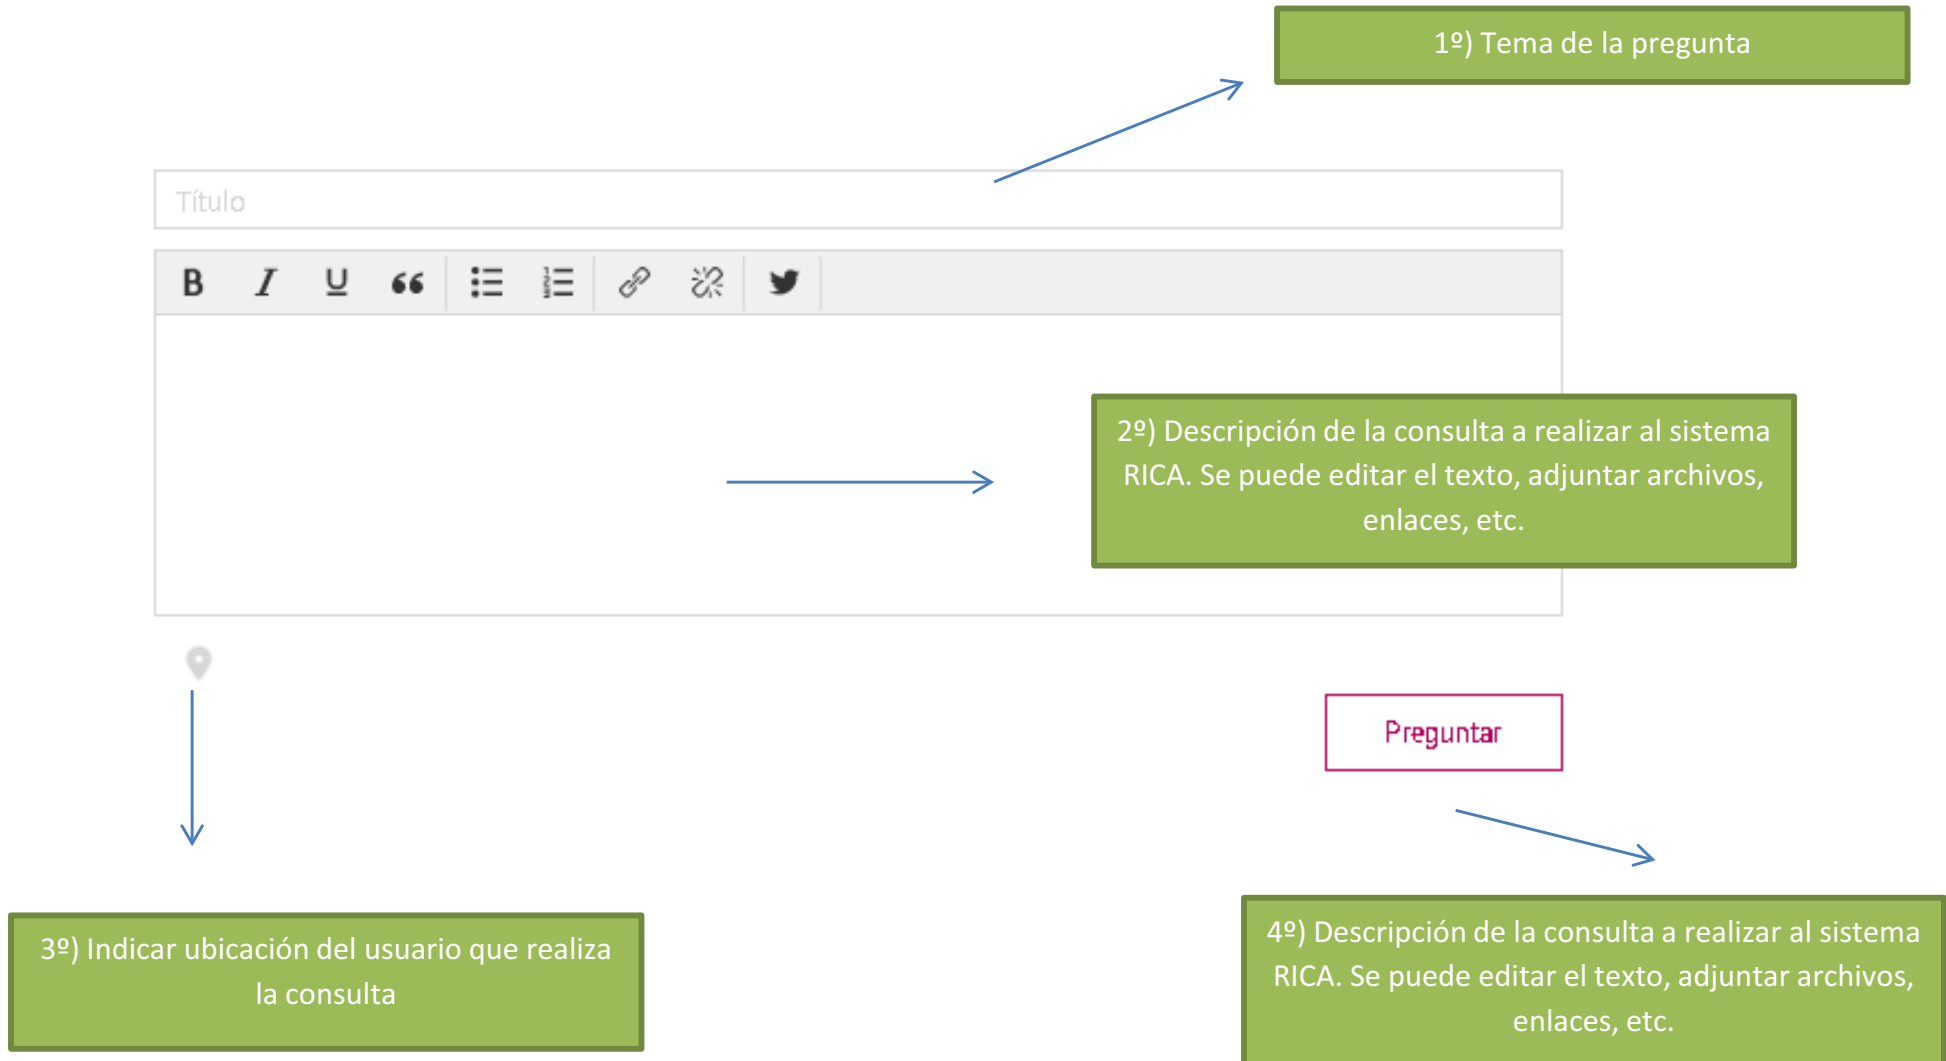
1º) Tema de la pregunta

Título

B I U 66

2º) Descripción de la consulta a realizar al sistema RICA. Se puede editar el texto, adjuntar archivos, enlaces, etc.

Preguntar

3º) Indicar ubicación del usuario que realiza la consulta

4º) Descripción de la consulta a realizar al sistema RICA. Se puede editar el texto, adjuntar archivos, enlaces, etc.